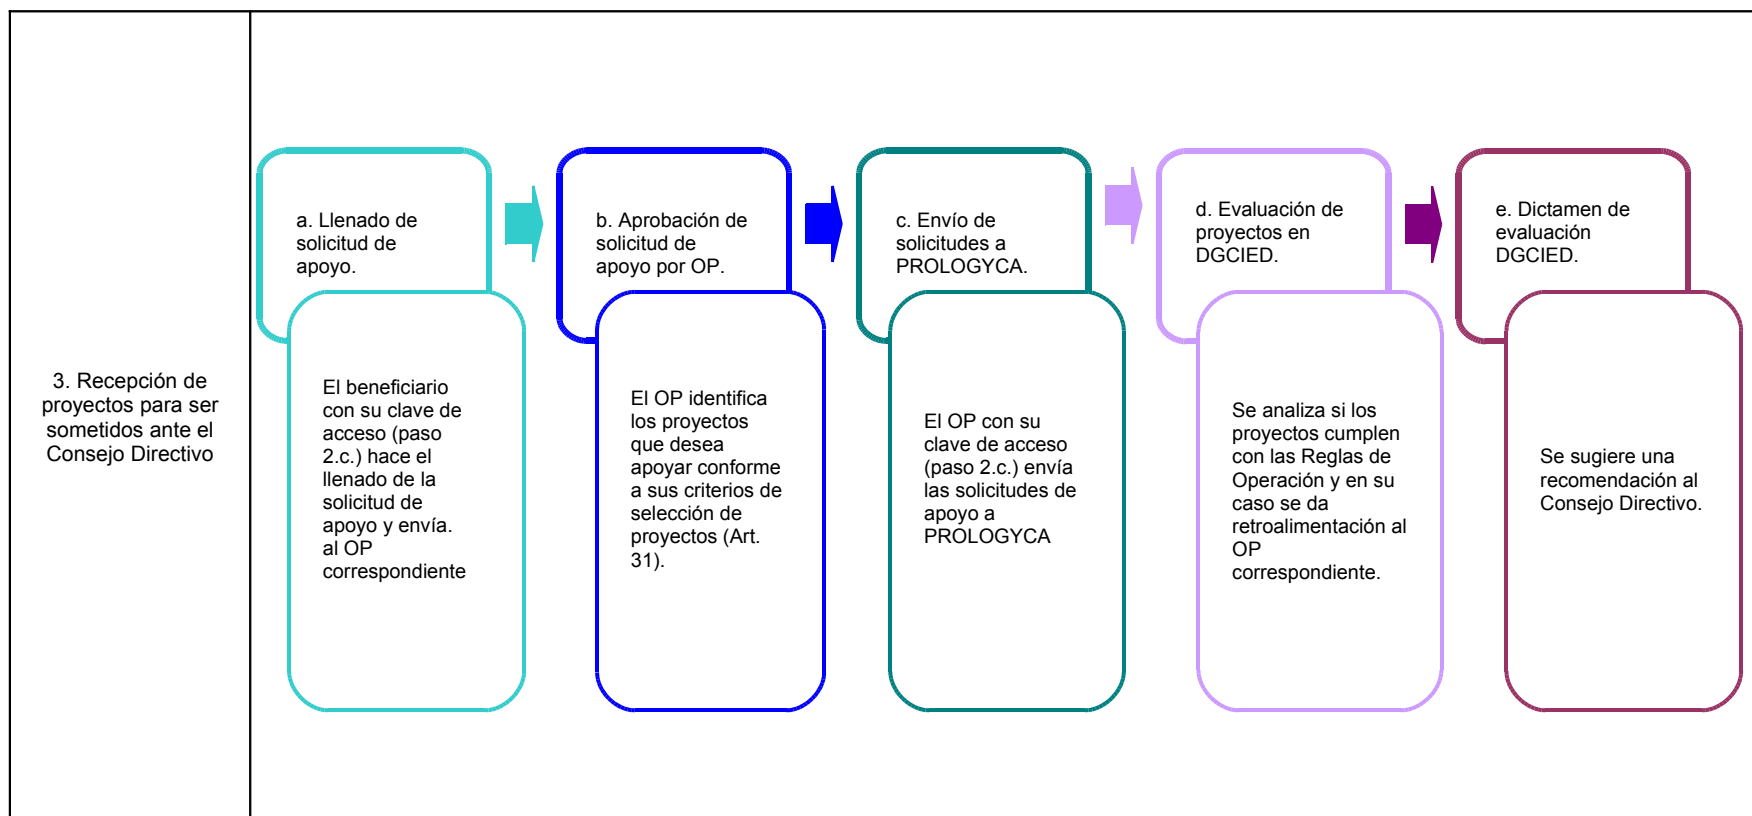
3. Recepción de proyectos para ser sometidos ante el Consejo Directivo

a. Llenado de solicitud de apoyo.

El beneficiario con su clave de acceso (paso 2.c.) hace el llenado de la solicitud de apoyo y envía. al OP correspondiente

b. Aprobación de solicitud de apoyo por OP.

El OP identifica los proyectos que desea apoyar conforme a sus criterios de selección de proyectos (Art. 31).

c. Envío de solicitudes a PROLOGYCA.

El OP con su clave de acceso (paso 2.c.) envía las solicitudes de apoyo a PROLOGYCA

d. Evaluación de proyectos en DGCIED.

Se analiza si los proyectos cumplen con las Reglas de Operación y en su caso se da retroalimentación al OP correspondiente.

e. Dictamen de evaluación DGCIED.

Se sugiere una recomendación al Consejo Directivo.